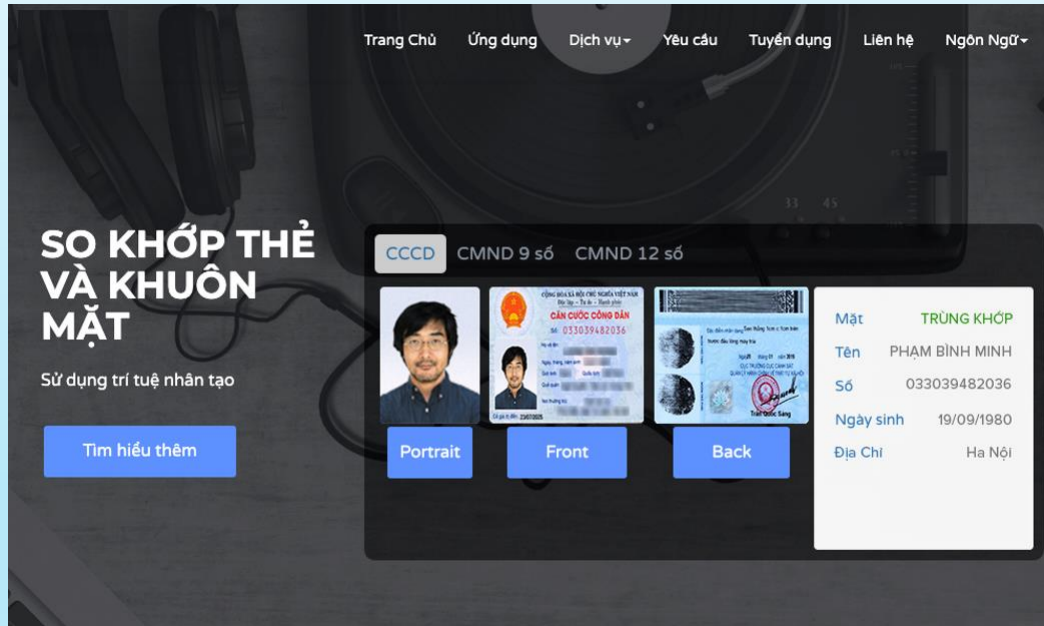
Trang Chủ Ứng dụng Dịch vụ Yêu cầu Tuyển dụng Liên hệ Ngôn Ngữ

SO KHỚP THẺ VÀ KHUÔN MẶT

Sử dụng trí tuệ nhân tạo

Tìm hiểu thêm

CCCD CMND 9 số CMND 12 số

CỘNG HÒA XÃ HỘI CHỦ NGHĨA VIỆT NAM
Độc lập - Tự do - Hạnh phúc
CĂN CƯỚC CÔNG DÂN
Số: 033039482036

Portrait Front Back

| | |
|---|---|
| Mặt | TRÙNG KHỚP |
| Tên | PHẠM BÌNH MINH |
| Số | 033039482036 |
| Ngày sinh | 19/09/1980 |
| Địa Chỉ | Hà Nội |